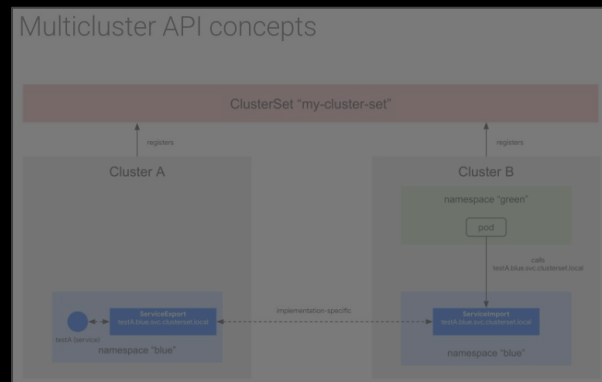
Multicluster API concepts

ClusterSet "my-cluster-set"

registers

registers

Cluster A

Cluster B

namespace "green"

pod

calls
testA.blue.svc.clusterset.local

ServiceExport
testA.blue.svc.clusterset.local

implementation-specific

ServiceImport
testA.blue.svc.clusterset.local

testA (service)

namespace "blue"

namespace "blue"